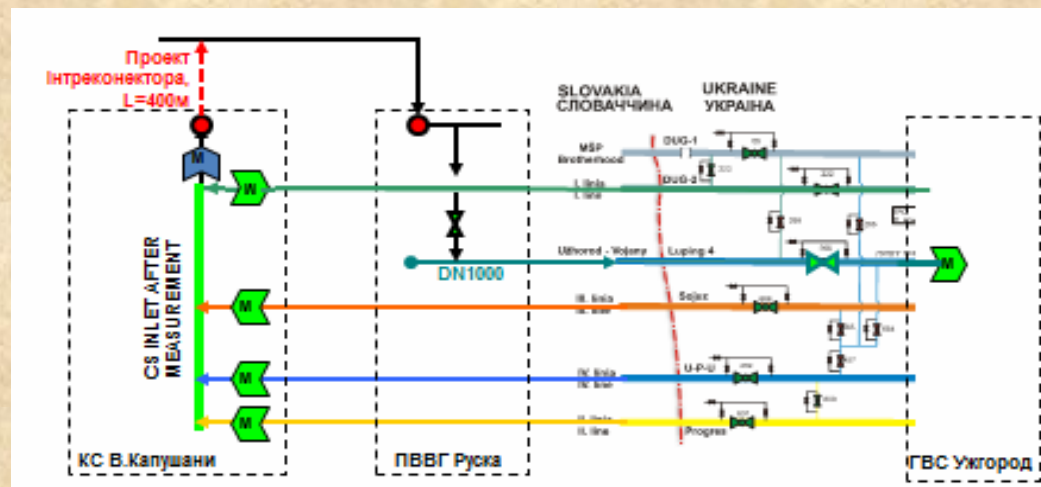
Проект Інтреконектора, L=400м

M

W

CS INLET AFTER MEASUREMENT

M

M

M

DN1000

SLOVAKIA СЛОВАЧЧИНА

UKRAINE УКРАЇНА

MSP Brotherhood

DUG-1

DUG-2

I. linia I. line

Uzhhorod - Vojany

Luping 4

III. linia III. line

Sojuz

IV. linia IV. line

U-P-U

II. linia II. line

Progres

M

КС В.Капушани

ПВВГ Руска

ГВС Ужгород